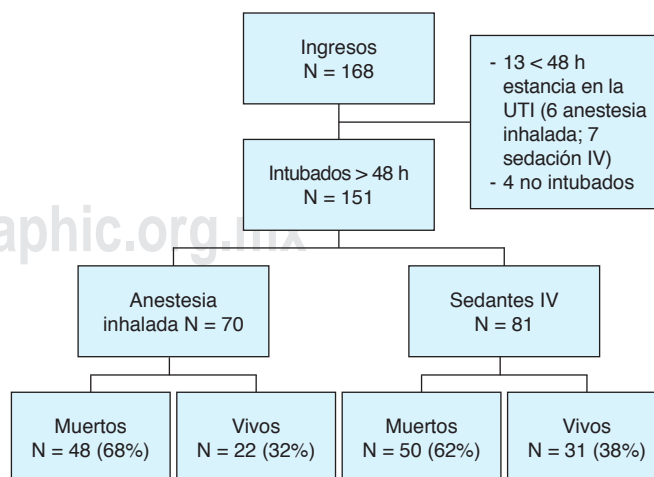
Ingresos
N = 168

- 13 < 48 h estancia en la UTI (6 anestesia inhalada; 7 sedación IV)
- 4 no intubados

Intubados > 48 h
N = 151

aphic.org.mx

Anestesia inhalada N = 70

Sedantes IV
N = 81

Muertos
N = 48 (68%)

Vivos
N = 22 (32%)

Muertos
N = 50 (62%)

Vivos
N = 31 (38%)